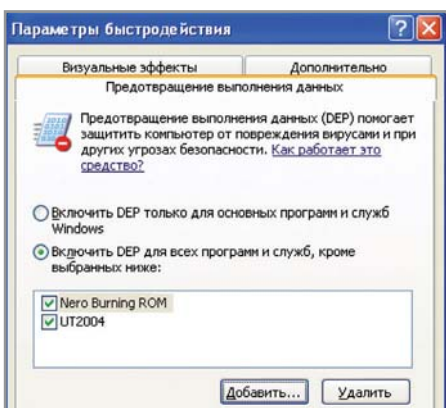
Параметры быстродействия

Визуальные эффекты
Дополнительно
Предотвращение выполнения данных

Предотвращение выполнения данных (DEP) помогает защитить компьютер от повреждения вирусами и при других угрозах безопасности. Как работает это средство?

Включить DEP только для основных программ и служб Windows

Включить DEP для всех программ и служб, кроме выбранных ниже:

Nero Burning ROM
UT2004

Добавить...
Удалить